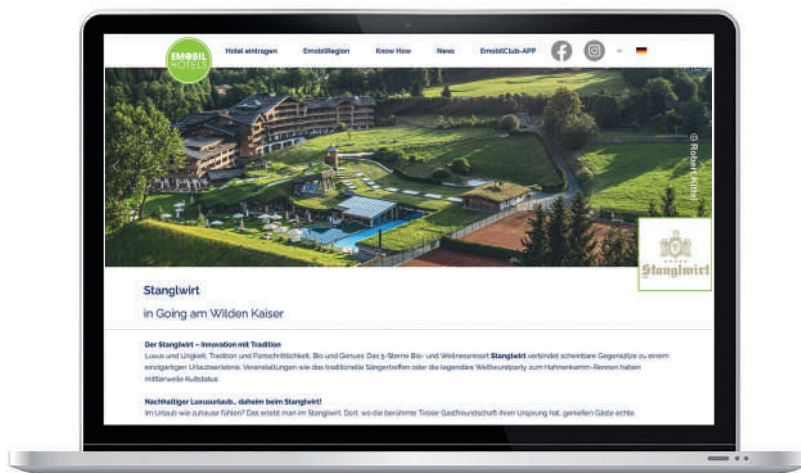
EMOBIL HOTELS

Hotel eintragen EmobilRegion Know How News EmobilClub-APP

© Robert Kittel

Stanglwirt

Stanglwirt

in Going am Wilden Kaiser

Der Stanglwirt – Innovation mit Tradition
Luxus und Urigkeit, Tradition und Fortschrittlichkeit, Bio und Genuss: Das 5-Sterne Bio- und Wellnessresort Stanglwirt verbindet scheinbare Gegensätze zu einem einzigartigen Urlaubserlebnis. Veranstaltungen wie das traditionelle Sängertreffen oder die legendäre Weißwurstparty zum Hahnenkamm-Rennen haben mittlerweile Kultstatus.

Nachhaltiger Luxusurlaub... daheim beim Stanglwirt!
Im Urlaub wie zuhause fühlen? Das erlebt man im Stanglwirt. Dort, wo die berühmte Tiroler Gastfreundschaft ihren Ursprung hat, genießen Gäste echte